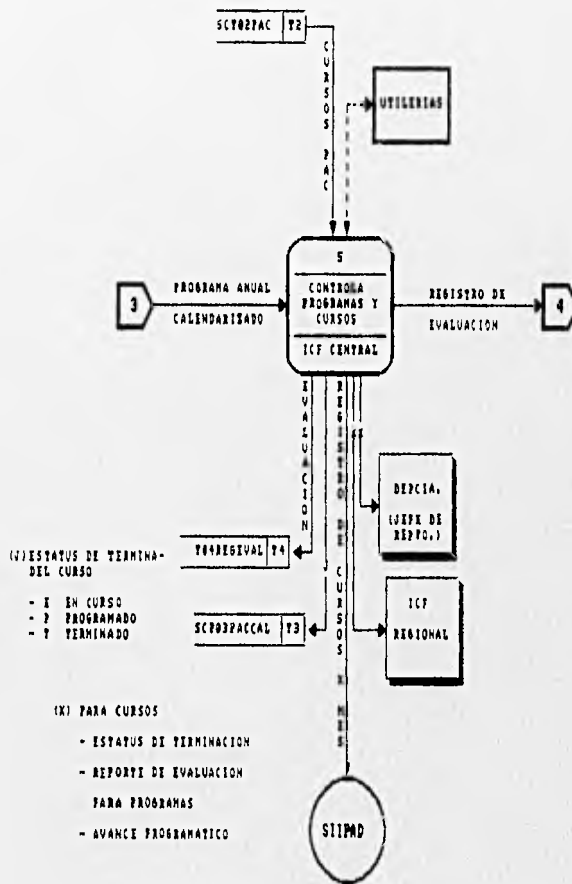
SCT02PAC | T2

CURSOS PAC

UTILERIAS

5
CONTROLA PROGRAMAS Y CURSOS
ICF CENTRAL

3

PROGRAMA ANUAL CALENDARIZADO

REGISTRO DE EVALUACION

4

EVALUACION

REGISTRO DE CURSOS X MES

DEPCIA. (JEFE DE DEPTO.)

ICF REGIONAL

T04REGEVAL | T4

SCT03PACCAL | T3

(J)ESTATUS DE TERMINA- DEL CURSO

- E EN CURSO
- P PROGRAMADO
- T TERMINADO

(X) PARA CURSOS

- ESTATUS DE TERMINACION
- REPORTE DE EVALUACION

PARA PROGRAMAS

- AVANCE PROGRAMATICO

SIIPAD